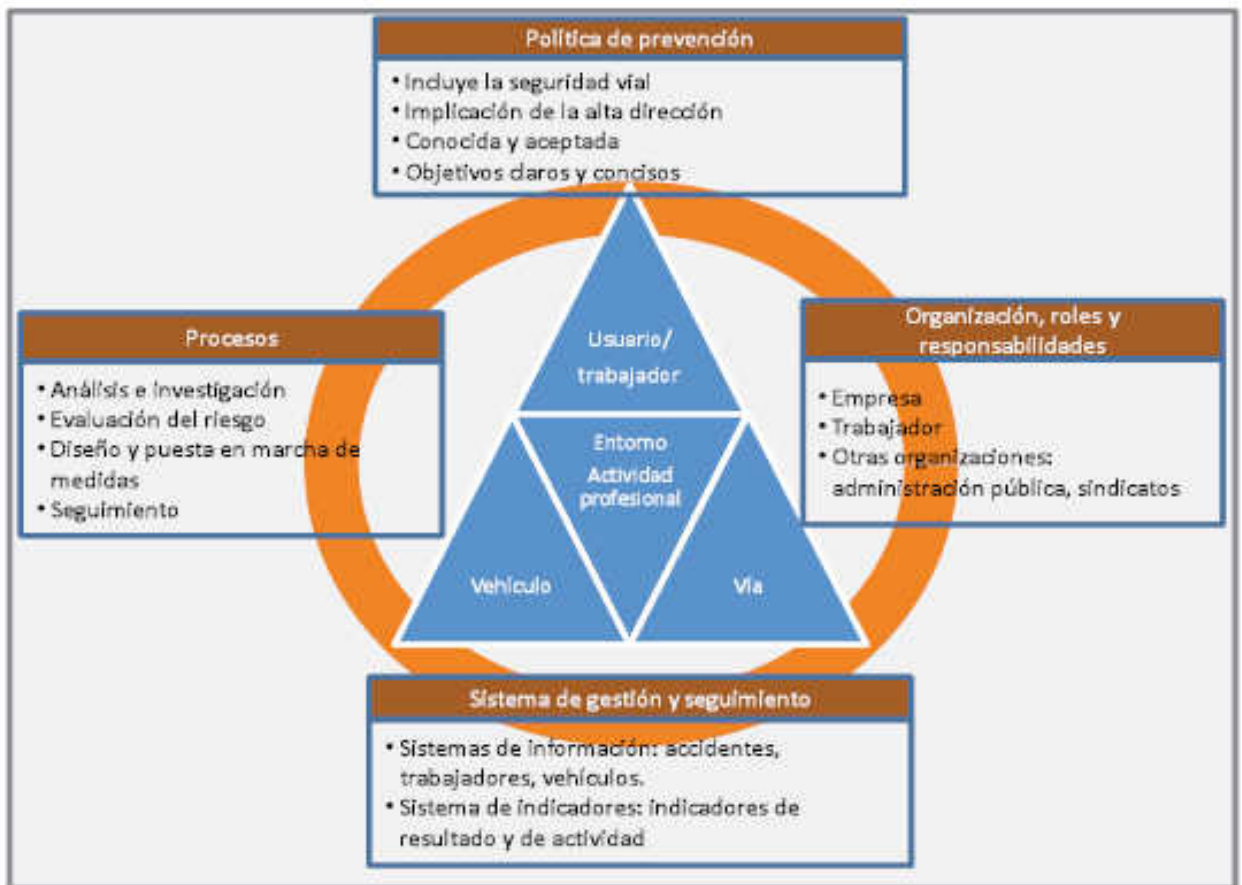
Política de prevención

• Incluye la seguridad vial
• Implicación de la alta dirección
• Conocida y aceptada
• Objetivos claros y concisos

Procesos

• Análisis e investigación
• Evaluación del riesgo
• Diseño y puesta en marcha de medidas
• Seguimiento

Usuario/ trabajador

Entorno
Actividad profesional

Vehículo

Vía

Organización, roles y responsabilidades

• Empresa
• Trabajador
• Otras organizaciones: administración pública, sindicatos

Sistema de gestión y seguimiento

• Sistemas de información: accidentes, trabajadores, vehículos.
• Sistema de indicadores: indicadores de resultado y de actividad